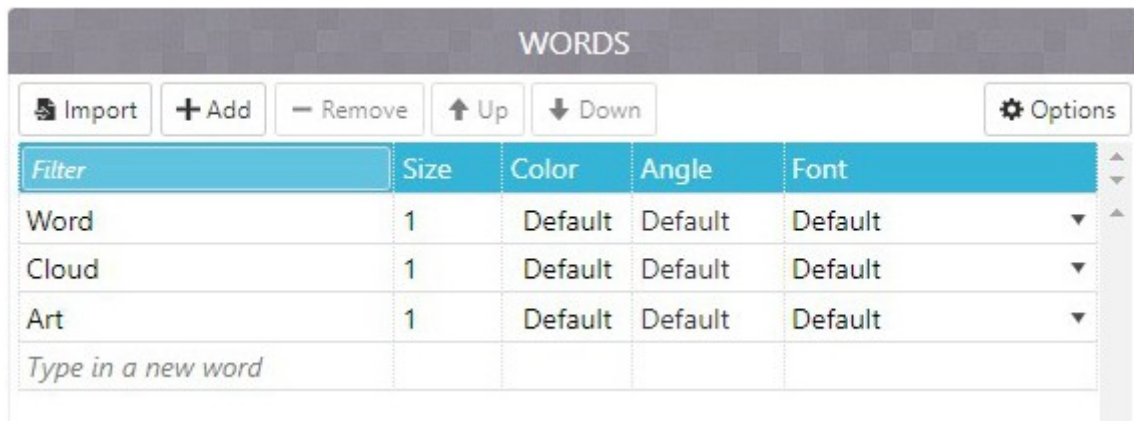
WORDS

Import + Add − Remove Up Down Options

| Filter | Size | Color | Angle | Font |
|---|---|---|---|---|
| Word | 1 | Default | Default | Default |
| Cloud | 1 | Default | Default | Default |
| Art | 1 | Default | Default | Default |
| Type in a new word | | | | |